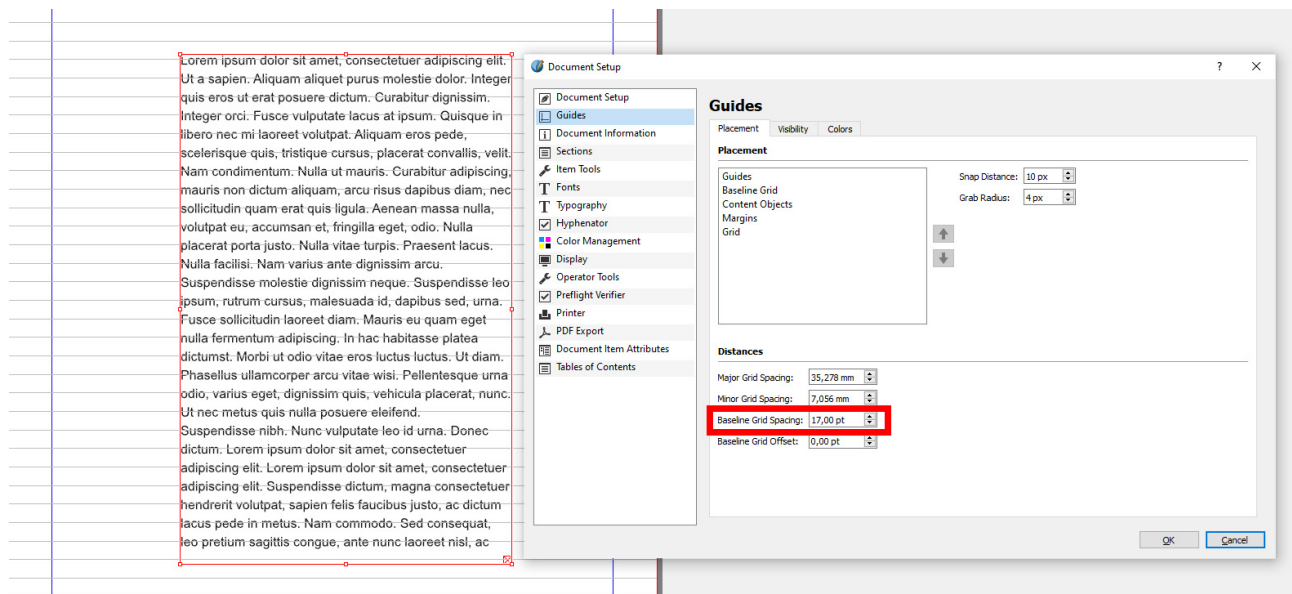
Lorem ipsum dolor sit amet, consectetuer adipiscing elit. Ut a sapien. Aliquam aliquet purus molestie dolor. Integer quis eros ut erat posuere dictum. Curabitur dignissim. Integer orci. Fusce vulputate lacus at ipsum. Quisque in libero nec mi laoreet volutpat. Aliquam eros pede, scelerisque quis, tristique cursus, placerat convallis, velit. Nam condimentum. Nulla ut mauris. Curabitur adipiscing, mauris non dictum aliquam, arcu risus dapibus diam, nec sollicitudin quam erat quis ligula. Aenean massa nulla, volutpat eu, accumsan et, fringilla eget, odio. Nulla placerat porta justo. Nulla vitae turpis. Praesent lacus. Nulla facilisi. Nam varius ante dignissim arcu. Suspendisse molestie dignissim neque. Suspendisse leo ipsum, rutrum cursus, malesuada id, dapibus sed, urna. Fusce sollicitudin laoreet diam. Mauris eu quam eget nulla fermentum adipiscing. In hac habitasse platea dictumst. Morbi ut odio vitae eros luctus luctus. Ut diam. Phasellus ullamcorper arcu vitae wisi. Pellentesque urna odio, varius eget, dignissim quis, vehicula placerat, nunc. Ut nec metus quis nulla posuere eleifend.
Suspendisse nibh. Nunc vulputate leo id urna. Donec dictum. Lorem ipsum dolor sit amet, consectetuer adipiscing elit. Lorem ipsum dolor sit amet, consectetuer adipiscing elit. Suspendisse dictum, magna consectetuer hendrerit volutpat, sapien felis faucibus justo, ac dictum lacus pede in metus. Nam commodo. Sed consequat, leo pretium sagittis congue, ante nunc laoreet nisl, ac

Document Setup
?
X

Document Setup
Guides
Document Information
Sections
Item Tools
Fonts
Typography
Hyphenator
Color Management
Display
Operator Tools
Preflight Verifier
Printer
PDF Export
Document Item Attributes
Tables of Contents

Guides
Placement
Visibility
Colors
Placement
Guides
Baseline Grid
Content Objects
Margins
Grid
Snap Distance: 10 px
Grab Radius: 4 px

Distances
Major Grid Spacing: 35,278 mm
Minor Grid Spacing: 7,056 mm
Baseline Grid Spacing: 17,00 pt
Baseline Grid Offset: 0,00 pt

OK
Cancel